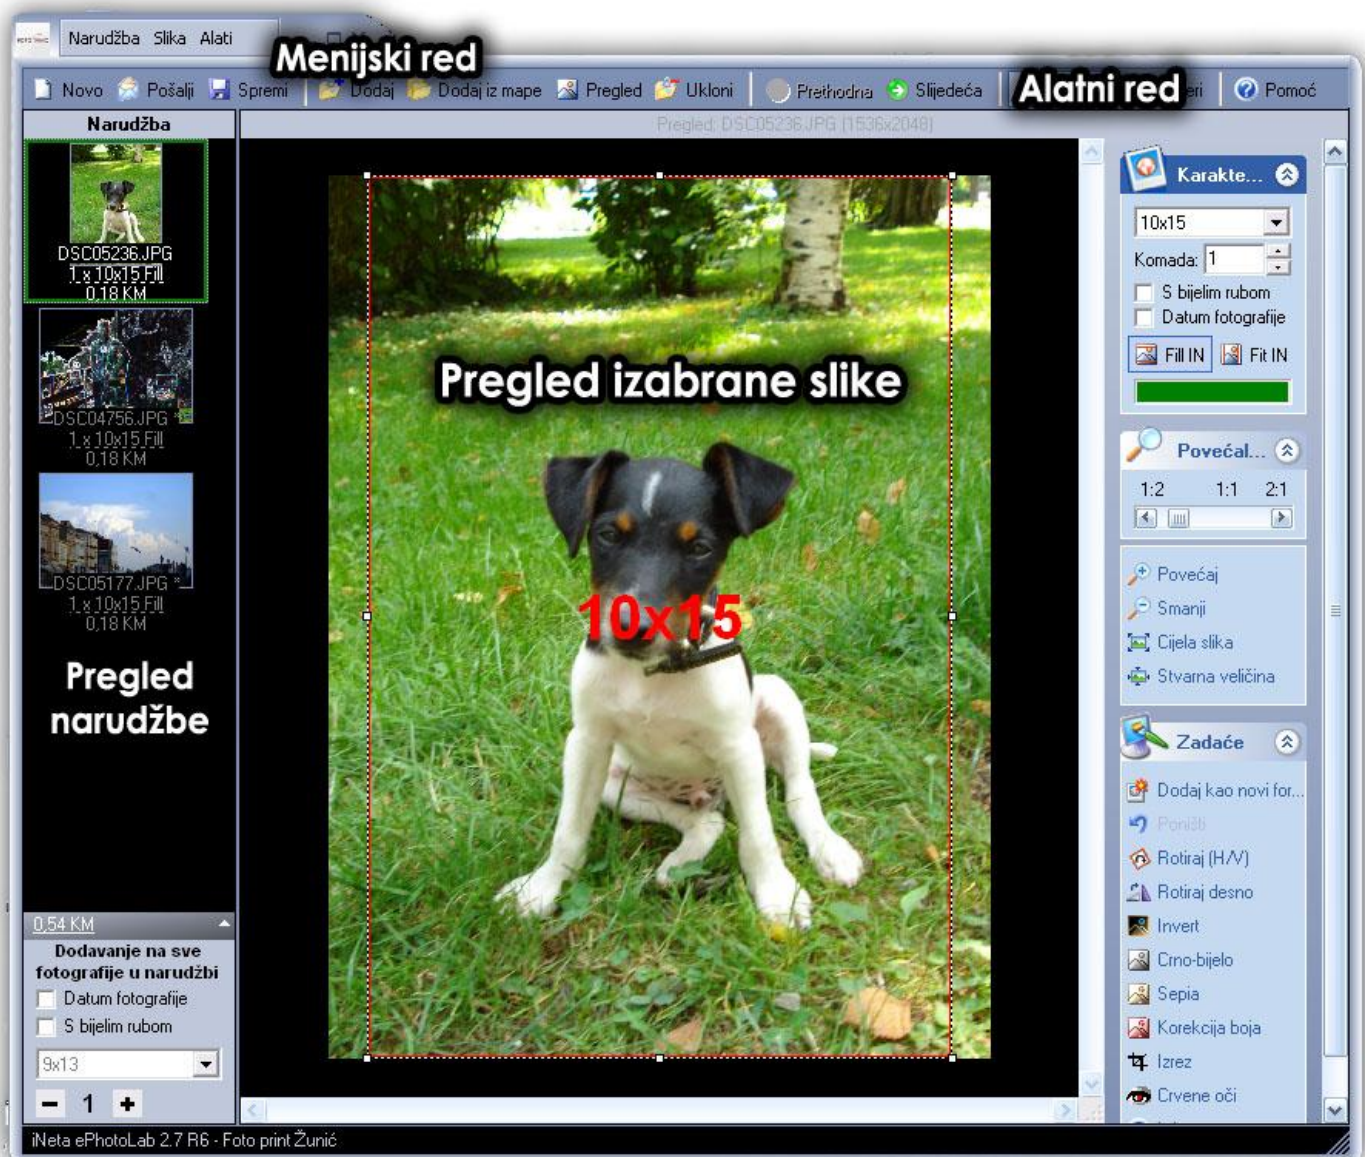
Narudžba Slika Alati

Menijski red

Novo Pošalji Spremi Dodaj Dodaj iz mape Pregled Ukloni Prethodna Sljedeća

Alatni red

eri Pomoć

Narudžba

DSC05236.JPG
1 x 10x15 Fill
0,18 KM

DSC04756.JPG
1 x 10x15 Fill
0,18 KM

DSC05177.JPG
1 x 10x15 Fill
0,18 KM

Pregled narudžbe

0,54 KM

Dodavanje na sve fotografije u narudžbi

Datum fotografije

S bijelim rubom

9x13

− 1 +

Pregled: DSC05236.JPG (1536x2048)

Pregled izabrane slike

10x15

Karakte...

10x15

Komada: 1

S bijelim rubom

Datum fotografije

Fill IN Fit IN

Povećal...

1:2 1:1 2:1

Povećaj

Smanji

Cijela slika

Stvarna veličina

Zadaće

Dodaj kao novi for...

Poništi

Rotiraj (H/V)

Rotiraj desno

Invert

Crno-bijelo

Sepia

Korekcija boja

Izrez

Crvene oči

iNeta ePhotoLab 2.7 R6 - Foto print Žunić